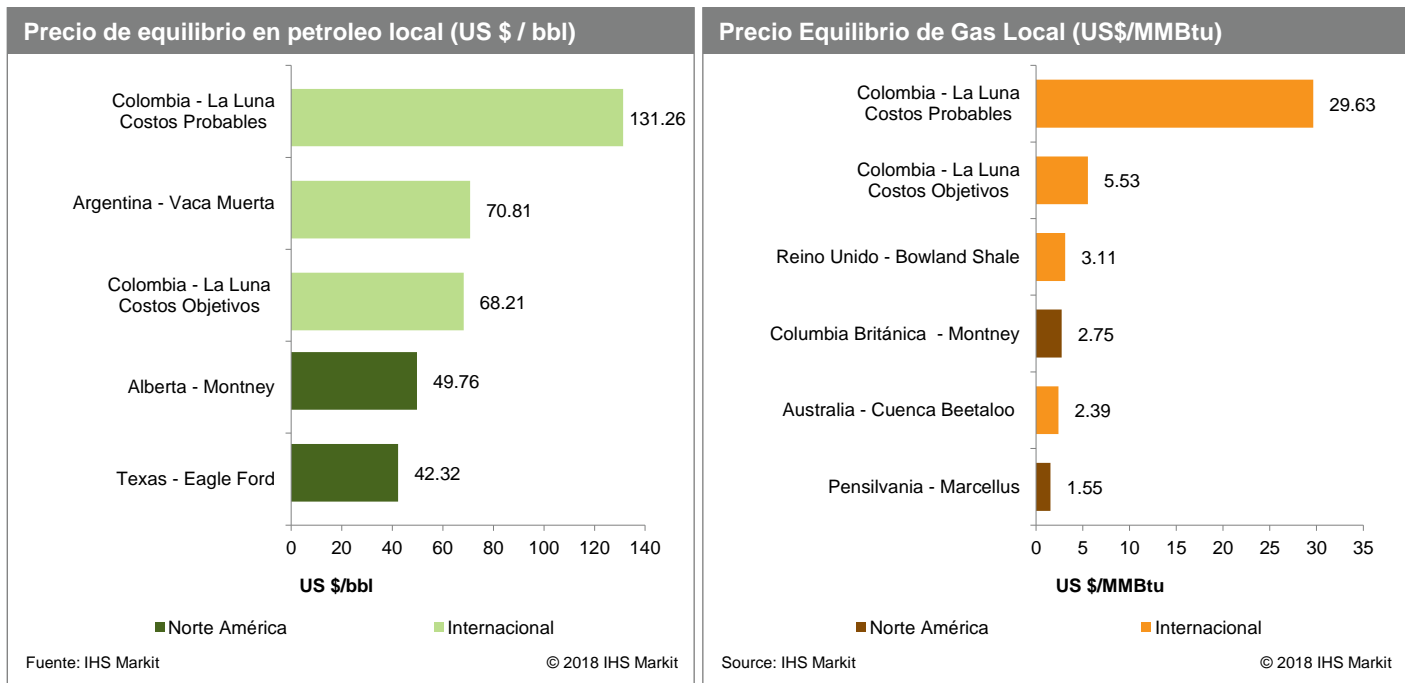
Precio de equilibrio en petroleo local (US $ / bbl)

Colombia - La Luna Costos Probables 131.26
Argentina - Vaca Muerta 70.81
Colombia - La Luna Costos Objetivos 68.21
Alberta - Montney 49.76
Texas - Eagle Ford 42.32

0 20 40 60 80 100 120 140

US $/bbl

Norte América Internacional

Fuente: IHS Markit © 2018 IHS Markit

Precio Equilibrio de Gas Local (US$/MMBtu)

Colombia - La Luna Costos Probables 29.63
Colombia - La Luna Costos Objetivos 5.53
Reino Unido - Bowland Shale 3.11
Columbia Británica - Montney 2.75
Australia - Cuenca Beetaloo 2.39
Pensilvania - Marcellus 1.55

0 5 10 15 20 25 30 35

US $/MMBtu

Norte América Internacional

Source: IHS Markit © 2018 IHS Markit